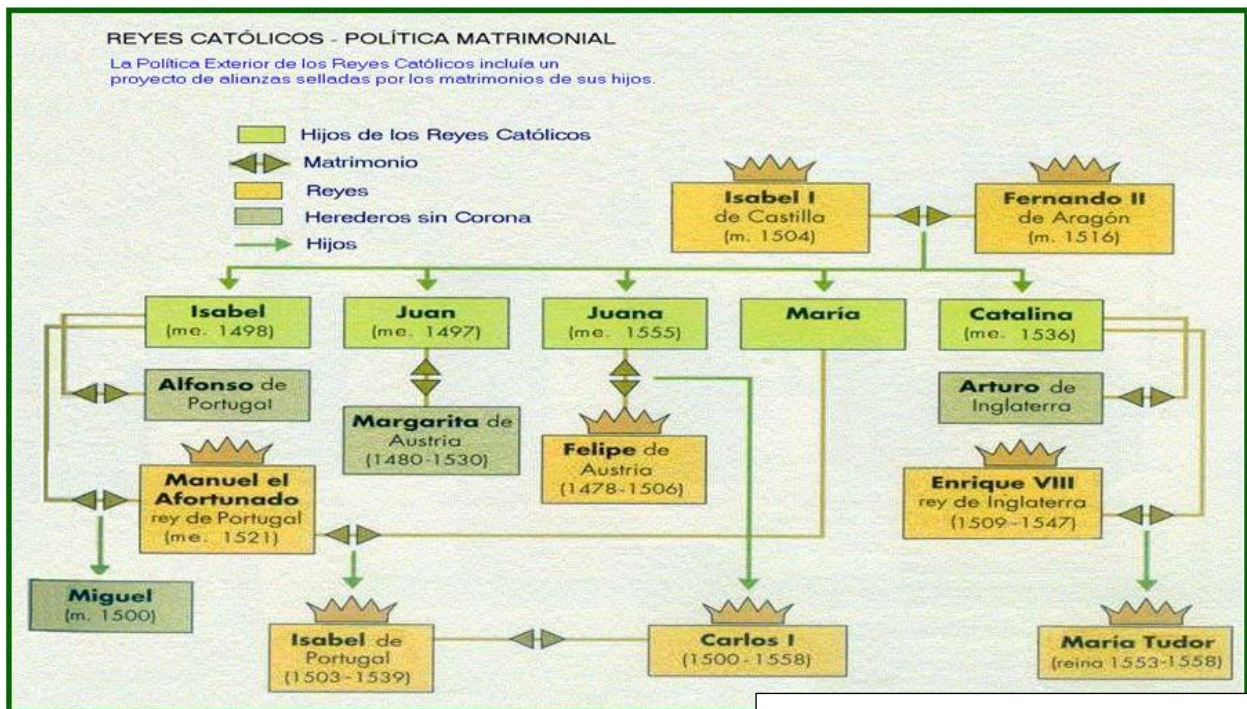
REYES CATÓLICOS - POLÍTICA MATRIMONIAL

La Política Exterior de los Reyes Católicos incluía un proyecto de alianzas selladas por los matrimonios de sus hijos.

Hijos de los Reyes Católicos
Matrimonio
Reyes
Herederos sin Corona
Hijos

Isabel I de Castilla (m. 1504)

Fernando II de Aragón (m. 1516)

Isabel (me. 1498)

Juan (me. 1497)

Juana (me. 1555)

María

Catalina (me. 1536)

Alfonso de Portugal

Margarita de Austria (1480-1530)

Felipe de Austria (1478-1506)

Arturo de Inglaterra

Manuel el Afortunado rey de Portugal (me. 1521)

Enrique VIII rey de Inglaterra (1509-1547)

Miguel (m. 1500)

Isabel de Portugal (1503-1539)

Carlos I (1500-1558)

María Tudor (reina 1553-1558)